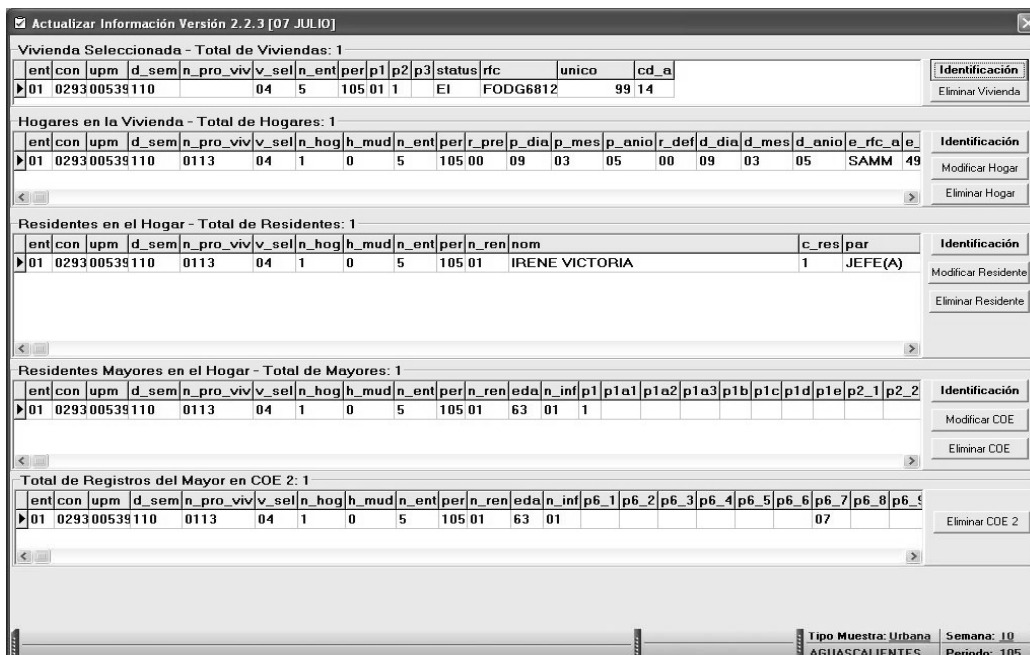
Actualizar Información Versión 2.2.3 [07 JULIO]

Vivienda Seleccionada - Total de Viviendas: 1

| ent | con | upm | d_sem | n_pro_viv | v_sel | n_ent | per | p1 | p2 | p3 | status | rfc | unico | cd_a |
|---|---|---|---|---|---|---|---|---|---|---|---|---|---|---|
| 01 | 0293 | 00539 | 110 | | 04 | 5 | 105 | 01 | 1 | | EI | FODG6812 | 99 | 14 |

Identificación
Eliminar Vivienda

Hogares en la Vivienda - Total de Hogares: 1

| ent | con | upm | d_sem | n_pro_viv | v_sel | n_hog | h_mud | n_ent | per | r_pre | p_dia | p_mes | p_anio | r_def | d_dia | d_mes | d_anio | e_rfc_a | e_ |
|---|---|---|---|---|---|---|---|---|---|---|---|---|---|---|---|---|---|---|---|
| 01 | 0293 | 00539 | 110 | 0113 | 04 | 1 | 0 | 5 | 105 | 00 | 09 | 03 | 05 | 00 | 09 | 03 | 05 | SAMM | 49 |

Identificación
Modificar Hogar
Eliminar Hogar

Residentes en el Hogar - Total de Residentes: 1

| ent | con | upm | d_sem | n_pro_viv | v_sel | n_hog | h_mud | n_ent | per | n_ren | nom | c_res | par |
|---|---|---|---|---|---|---|---|---|---|---|---|---|---|
| 01 | 0293 | 00539 | 110 | 0113 | 04 | 1 | 0 | 5 | 105 | 01 | IRENE VICTORIA | 1 | JEFE(A) |

Identificación
Modificar Residente
Eliminar Residente

Residentes Mayores en el Hogar - Total de Mayores: 1

| ent | con | upm | d_sem | n_pro_viv | v_sel | n_hog | h_mud | n_ent | per | n_ren | eda | n_inf | p1 | p1a1 | p1a2 | p1a3 | p1b | p1c | p1d | p1e | p2_1 | p2_2 |
|---|---|---|---|---|---|---|---|---|---|---|---|---|---|---|---|---|---|---|---|---|---|---|
| 01 | 0293 | 00539 | 110 | 0113 | 04 | 1 | 0 | 5 | 105 | 01 | 63 | 01 | 1 | | | | | | | | | |

Identificación
Modificar COE
Eliminar COE

Total de Registros del Mayor en COE 2: 1

| ent | con | upm | d_sem | n_pro_viv | v_sel | n_hog | h_mud | n_ent | per | n_ren | eda | n_inf | p6_1 | p6_2 | p6_3 | p6_4 | p6_5 | p6_6 | p6_7 | p6_8 | p6_ |
|---|---|---|---|---|---|---|---|---|---|---|---|---|---|---|---|---|---|---|---|---|---|
| 01 | 0293 | 00539 | 110 | 0113 | 04 | 1 | 0 | 5 | 105 | 01 | 63 | 01 | | | | | | | 07 | | |

Eliminar COE 2

Tipo Muestra: Urbana
AGUASCALIENTES
Semana: 10
Periodo: 105